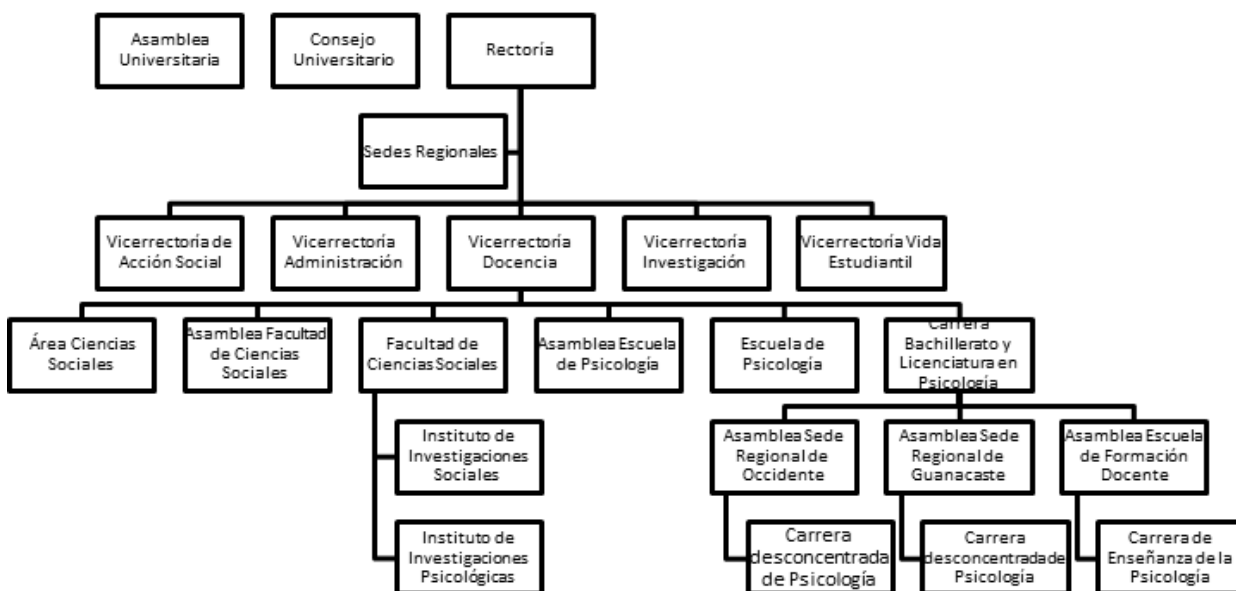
Asamblea Universitaria

Consejo Universitario

Rectoría

Sedes Regionales

Vicerrectoría de Acción Social

Vicerrectoría Administración

Vicerrectoría Docencia

Vicerrectoría Investigación

Vicerrectoría Vida Estudiantil

Área Ciencias Sociales

Asamblea Facultad de Ciencias Sociales

Facultad de Ciencias Sociales

Asamblea Escuela de Psicología

Escuela de Psicología

Carrera Bachillerato y Licenciatura en Psicología

Instituto de Investigaciones Sociales

Instituto de Investigaciones Psicológicas

Asamblea Sede Regional de Occidente

Asamblea Sede Regional de Guanacaste

Asamblea Escuela de Formación Docente

Carrera desconcentrada de Psicología

Carrera desconcentrada de Psicología

Carrera de Enseñanza de la Psicología